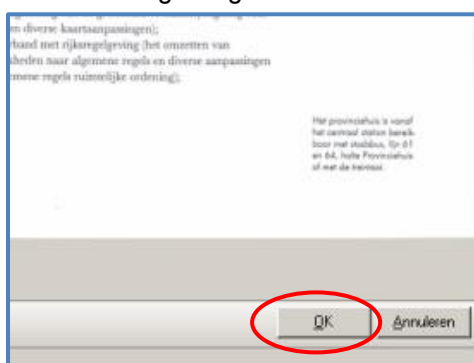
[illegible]
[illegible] diverse kaartaanpassingen);
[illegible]rband met rijksregelgeving (het omzetten van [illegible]heden naar algemene regels en diverse aanpassingen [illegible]mene regels ruimtelijke ordening);

Het provinciehuis is vanaf het centraal station bereikbaar met stadsbus, lijn 61 en 64, halte Provinciehuis of met de tram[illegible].

OK
Annuleren